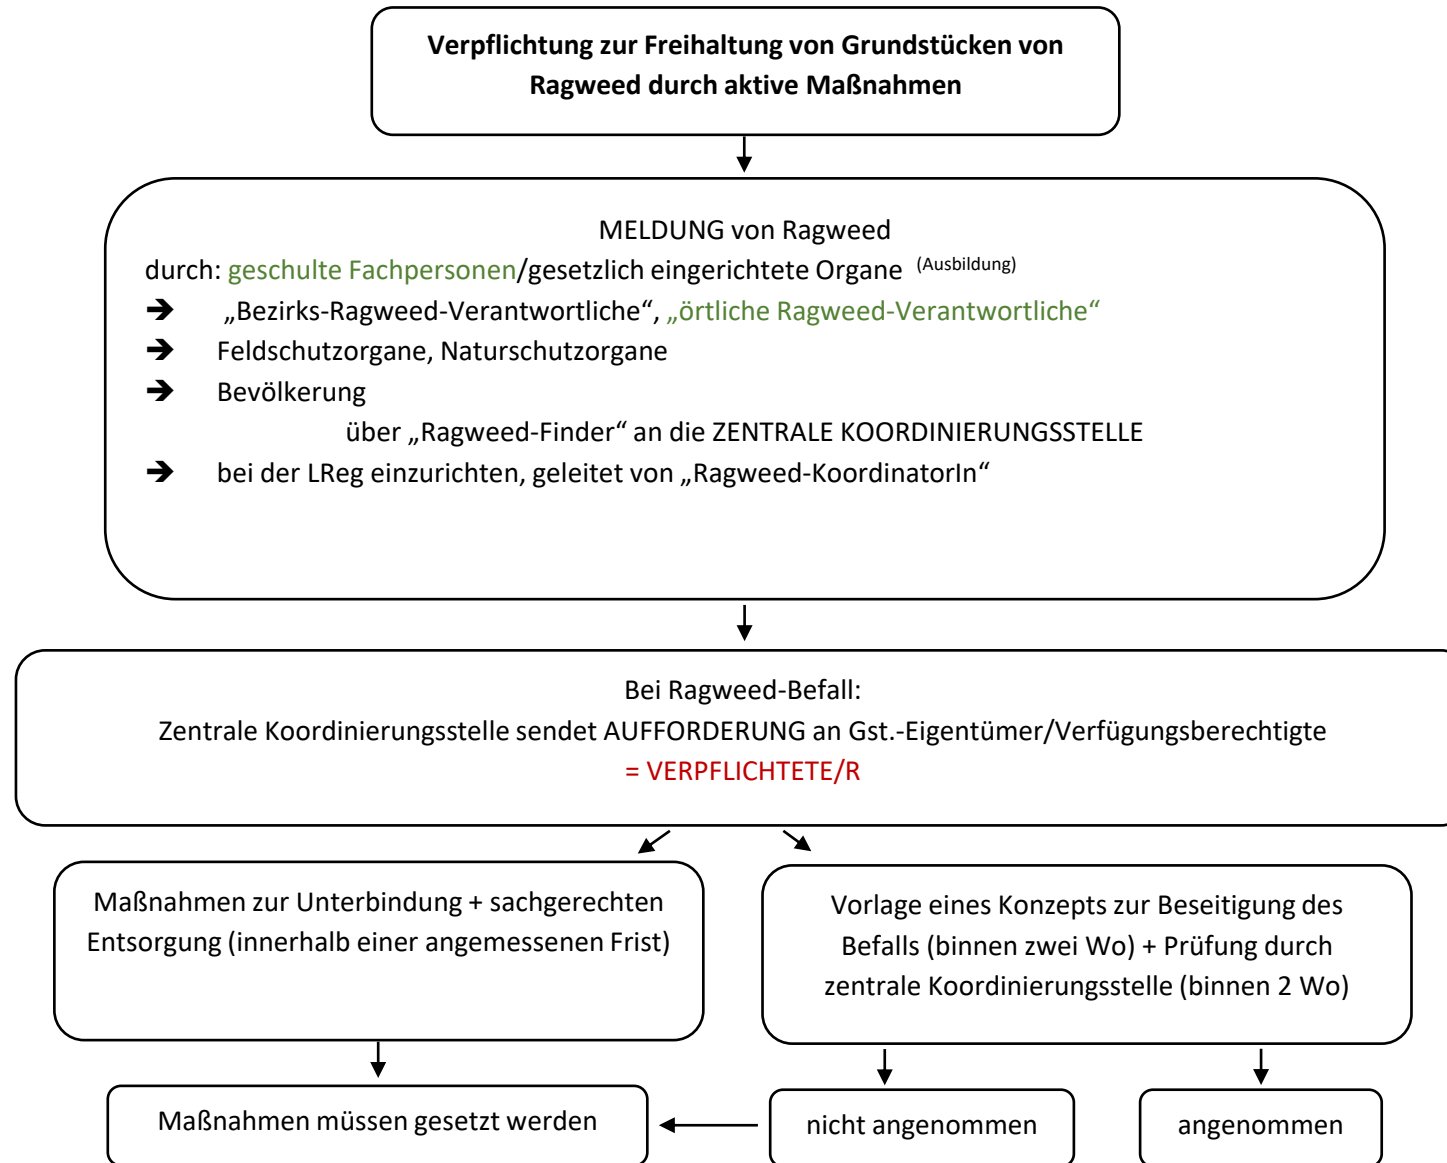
Verpflichtung zur Freihaltung von Grundstücken von Ragweed durch aktive Maßnahmen

MELDUNG von Ragweed

durch: geschulte Fachpersonen/gesetzlich eingerichtete Organe $^{(Ausbildung)}$

➔ „Bezirks-Ragweed-Verantwortliche“, „örtliche Ragweed-Verantwortliche“

➔ Feldschutzorgane, Naturschutzorgane

➔ Bevölkerung

über „Ragweed-Finder“ an die ZENTRALE KOORDINIERUNGSSTELLE

➔ bei der LReg einzurichten, geleitet von „Ragweed-KoordinatorIn“

Bei Ragweed-Befall:

Zentrale Koordinierungsstelle sendet AUFFORDERUNG an Gst.-Eigentümer/Verfügungsberechtigte

= VERPFLICHTETE/R

Maßnahmen zur Unterbindung + sachgerechten Entsorgung (innerhalb einer angemessenen Frist)

Vorlage eines Konzepts zur Beseitigung des Befalls (binnen zwei Wo) + Prüfung durch zentrale Koordinierungsstelle (binnen 2 Wo)

Maßnahmen müssen gesetzt werden

nicht angenommen

angenommen